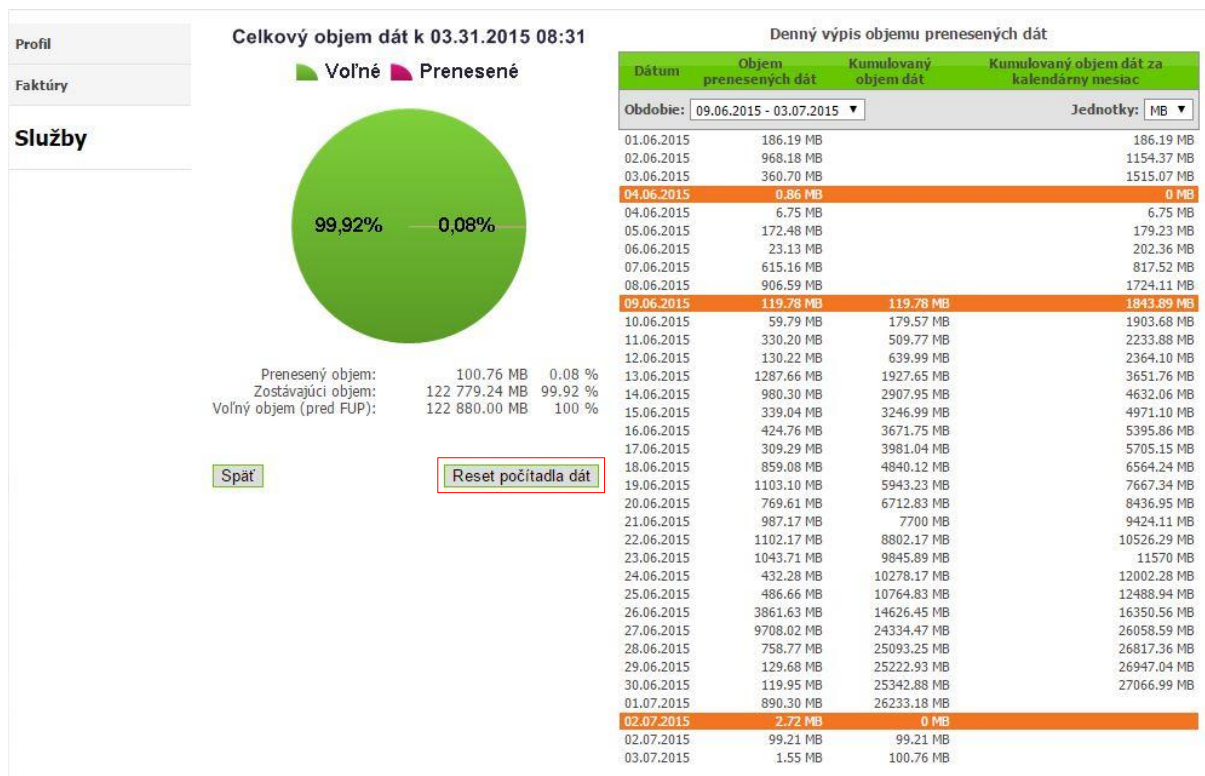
Profil

Faktúry

Služby

Celkový objem dát k 03.31.2015 08:31

Voľné Prenesené

99,92%

0,08%

Prenesený objem: 100.76 MB 0.08 %
Zostávajúci objem: 122 779.24 MB 99.92 %
Voľný objem (pred FUP): 122 880.00 MB 100 %

Späť

Reset počítadla dát

Denný výpis objemu prenesených dát

| Dátum | Objem prenesených dát | Kumulovaný objem dát | Kumulovaný objem dát za kalendárny mesiac |
|---|---|---|---|
| Obdobie: 09.06.2015 - 03.07.2015 | | | Jednotky: MB |
| 01.06.2015 | 186.19 MB | | 186.19 MB |
| 02.06.2015 | 968.18 MB | | 1154.37 MB |
| 03.06.2015 | 360.70 MB | | 1515.07 MB |
| 04.06.2015 | 0.86 MB | | 0 MB |
| 04.06.2015 | 6.75 MB | | 6.75 MB |
| 05.06.2015 | 172.48 MB | | 179.23 MB |
| 06.06.2015 | 23.13 MB | | 202.36 MB |
| 07.06.2015 | 615.16 MB | | 817.52 MB |
| 08.06.2015 | 906.59 MB | | 1724.11 MB |
| 09.06.2015 | 119.78 MB | 119.78 MB | 1843.89 MB |
| 10.06.2015 | 59.79 MB | 179.57 MB | 1903.68 MB |
| 11.06.2015 | 330.20 MB | 509.77 MB | 2233.88 MB |
| 12.06.2015 | 130.22 MB | 639.99 MB | 2364.10 MB |
| 13.06.2015 | 1287.66 MB | 1927.65 MB | 3651.76 MB |
| 14.06.2015 | 980.30 MB | 2907.95 MB | 4632.06 MB |
| 15.06.2015 | 339.04 MB | 3246.99 MB | 4971.10 MB |
| 16.06.2015 | 424.76 MB | 3671.75 MB | 5395.86 MB |
| 17.06.2015 | 309.29 MB | 3981.04 MB | 5705.15 MB |
| 18.06.2015 | 859.08 MB | 4840.12 MB | 6564.24 MB |
| 19.06.2015 | 1103.10 MB | 5943.23 MB | 7667.34 MB |
| 20.06.2015 | 769.61 MB | 6712.83 MB | 8436.95 MB |
| 21.06.2015 | 987.17 MB | 7700 MB | 9424.11 MB |
| 22.06.2015 | 1102.17 MB | 8802.17 MB | 10526.29 MB |
| 23.06.2015 | 1043.71 MB | 9845.89 MB | 11570 MB |
| 24.06.2015 | 432.28 MB | 10278.17 MB | 12002.28 MB |
| 25.06.2015 | 486.66 MB | 10764.83 MB | 12488.94 MB |
| 26.06.2015 | 3861.63 MB | 14626.45 MB | 16350.56 MB |
| 27.06.2015 | 9708.02 MB | 24334.47 MB | 26058.59 MB |
| 28.06.2015 | 758.77 MB | 25093.25 MB | 26817.36 MB |
| 29.06.2015 | 129.68 MB | 25222.93 MB | 26947.04 MB |
| 30.06.2015 | 119.95 MB | 25342.88 MB | 27066.99 MB |
| 01.07.2015 | 890.30 MB | 26233.18 MB | |
| 02.07.2015 | 2.72 MB | 0 MB | |
| 02.07.2015 | 99.21 MB | 99.21 MB | |
| 03.07.2015 | 1.55 MB | 100.76 MB | |